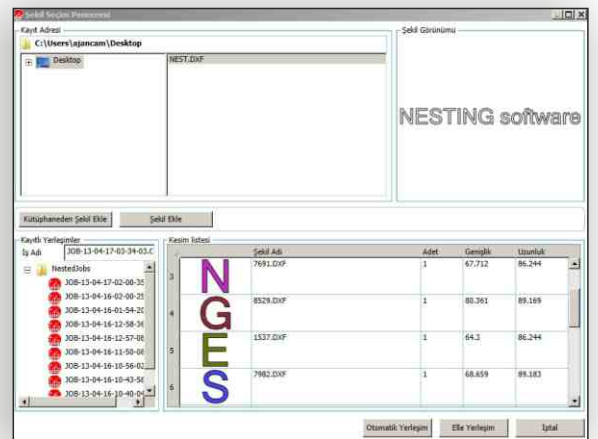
Şekil Seçim Penceresi

Kayıt Adresi
C:\Users\ajancam\Desktop
Desktop
NEST.DXF

Şekil Görünümü
NESTING software

Kütüphaneden Şekil Ekle
Şekil Ekle

Kayıtlı Yerleşimler
İş Adı
JOB-13-04-17-03-34-03.C
NestedJobs
JOB-13-04-17-02-08-35
JOB-13-04-16-02-00-25
JOB-13-04-16-01-54-20
JOB-13-04-16-12-58-36
JOB-13-04-16-12-57-08
JOB-13-04-16-11-50-08
JOB-13-04-16-10-56-02
JOB-13-04-16-10-43-58
JOB-13-04-16-10-40-04

Kesim listesi

| | | Şekil Adı | Adet | Genişlik | Uzunluk |
|---|---|---|---|---|---|
| 3 | N | 7691.DXF | 1 | 67.712 | 86.244 |
| 4 | G | 8529.DXF | 1 | 80.361 | 89.169 |
| 5 | E | 1537.DXF | 1 | 64.3 | 86.244 |
| 6 | S | 7982.DXF | 1 | 68.659 | 89.183 |

Otomatik Yerleşim
Elle Yerleşim
İptal